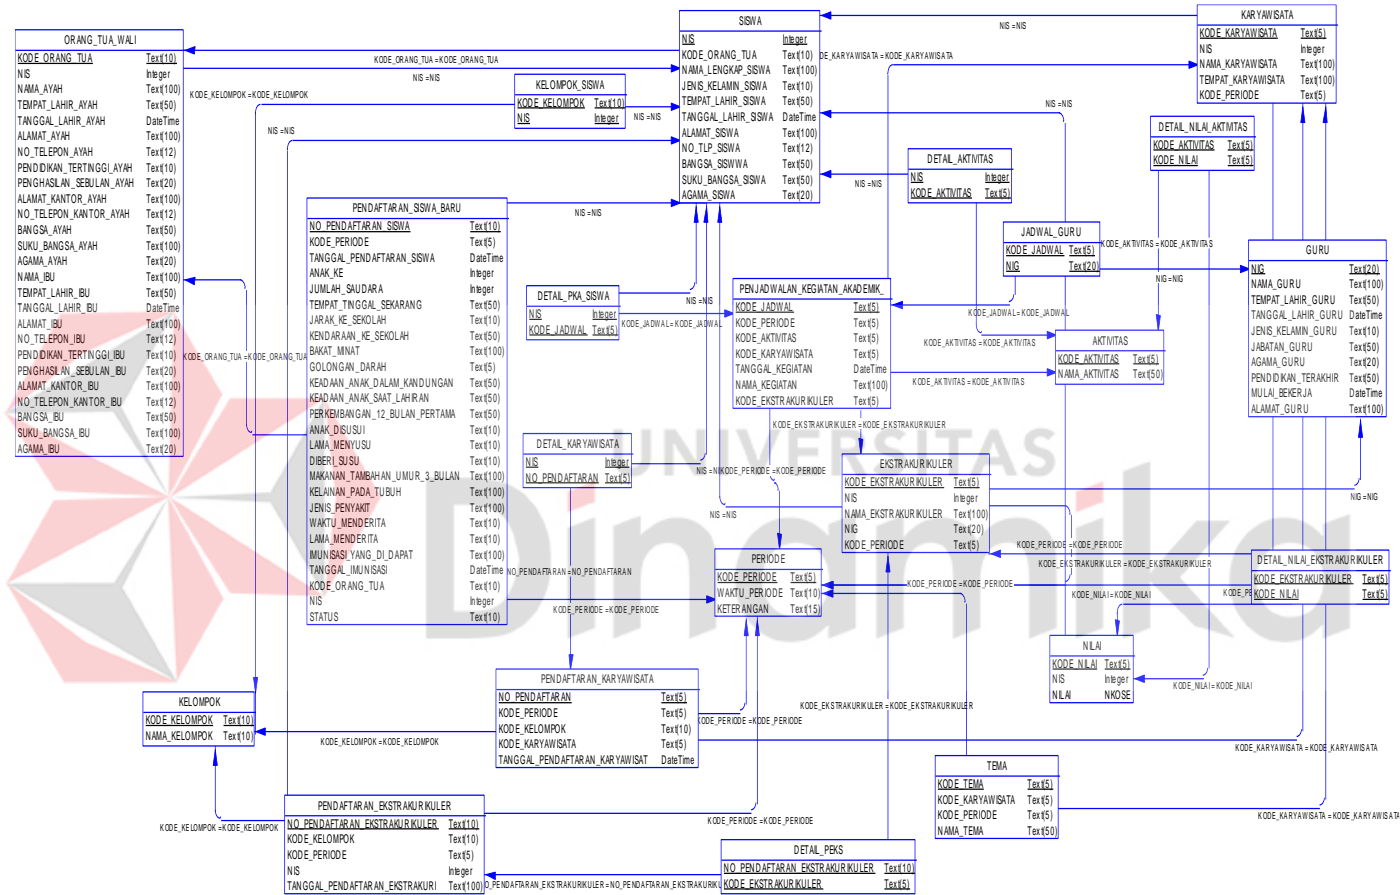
ORANG_TUA_WALI
KODE_ORANG_TUA Text(10)
NIS Integer
NAMA_AYAH Text(100)
TEMPAT_LAHIR_AYAH Text(50)
TANGGAL_LAHIR_AYAH DateTime
ALAMAT_AYAH Text(100)
NO_TELEPON_AYAH Text(12)
PENDIDIKAN_TERTINGGI_AYAH Text(10)
PENGHASILAN_SEBULAN_AYAH Text(20)
ALAMAT_KANTOR_AYAH Text(100)
NO_TELEPON_KANTOR_AYAH Text(12)
BANGSA_AYAH Text(50)
SUKU_BANGSA_AYAH Text(100)
AGAMA_AYAH Text(20)
NAMA_IBU Text(100)
TEMPAT_LAHIR_IBU Text(50)
TANGGAL_LAHIR_IBU DateTime
ALAMAT_IBU Text(100)
NO_TELEPON_IBU Text(12)
PENDIDIKAN_TERTINGGI_IBU Text(10)
PENGHASILAN_SEBULAN_IBU Text(20)
ALAMAT_KANTOR_IBU Text(100)
NO_TELEPON_KANTOR_IBU Text(12)
BANGSA_IBU Text(50)
SUKU_BANGSA_IBU Text(100)
AGAMA_IBU Text(20)

KODE_ORANG_TUA = KODE_ORANG_TUA
NIS = NIS
KODE_KELOMPOK = KODE_KELOMPOK
NIS = NIS

KELOMPOK_SISWA
KODE_KELOMPOK Text(10)
NIS Integer

NIS = NIS

SISWA
NIS Integer
KODE_ORANG_TUA Text(10)
NAMA_LENGKAP_SISWA Text(100)
JENIS_KELAMIN_SISWA Text(10)
TEMPAT_LAHIR_SISWA Text(50)
TANGGAL_LAHIR_SISWA DateTime
ALAMAT_SISWA Text(100)
NO_TLP_SISWA Text(12)
BANGSA_SISWWA Text(50)
SUKU_BANGSA_SISWA Text(50)
AGAMA_SISWA Text(20)

NIS = NIS
DE_KARYAWISATA = KODE_KARYAWISATA

KARYAWISATA
KODE_KARYAWISATA Text(5)
NIS Integer
NAMA_KARYAWISATA Text(100)
TEMPAT_KARYAWISATA Text(100)
KODE_PERIODE Text(5)

NIS = NIS

DETAIL_NILAI_AKTIVITAS
KODE_AKTIVITAS Text(5)
KODE_NILAI Text(5)

DETAIL_AKTIVITAS
NIS Integer
KODE_AKTIVITAS Text(5)

NIS = NIS

PENDAFTARAN_SISWA_BARU
NO_PENDAFTARAN_SISWA Text(10)
KODE_PERIODE Text(5)
TANGGAL_PENDAFTARAN_SISWA DateTime
ANAK_KE Integer
JUMLAH_SAUDARA Integer
TEMPAT_TINGGAL_SEKARANG Text(50)
JARAK_KE_SEKOLAH Text(10)
KENDARAAN_KE_SEKOLAH Text(50)
BAKAT_MINAT Text(100)
GOLONGAN_DARAH Text(5)
KEADAAN_ANAK_DALAM_KANDUNGAN Text(50)
KEADAAN_ANAK_SAAT_LAHIRAN Text(50)
PERKEMBANGAN_12_BULAN_PERTAMA Text(50)
ANAK_DISUSUI Text(10)
LAMA_MENYUSU Text(10)
DIBERI_SUSU Text(10)
MAKANAN_TAMBAHAN_UMUR_3_BULAN Text(10)
KELAINAN_PADA_TUBUH Text(100)
JENIS_PENYAKIT Text(100)
WAKTU_MENDERITA Text(10)
LAMA_MENDERITA Text(10)
IMUNISASI_YANG_DI_DAPAT Text(100)
TANGGAL_IMUNISASI DateTime
KODE_ORANG_TUA Text(10)
NIS Integer
STATUS Text(10)

NIS = NIS

JADWAL_GURU
KODE_JADWAL Text(5)
NIG Text(20)

KODE_AKTIVITAS = KODE_AKTIVITAS
NIG = NIG

GURU
NIG Text(20)
NAMA_GURU Text(100)
TEMPAT_LAHIR_GURU Text(50)
TANGGAL_LAHIR_GURU DateTime
JENIS_KELAMIN_GURU Text(10)
JABATAN_GURU Text(50)
AGAMA_GURU Text(20)
PENDIDIKAN_TERAKHIR Text(50)
MULAI_BEKERJA DateTime
ALAMAT_GURU Text(100)

KODE_ORANG_TUA = KODE_ORANG_TUA

DETAIL_PKA_SISWA
NIS Integer
KODE_JADWAL Text(5)

NIS = NIS
KODE_JADWAL = KODE_JADWAL

PENJADWALAN_KEGIATAN_AKADEMIK
KODE_JADWAL Text(5)
KODE_PERIODE Text(5)
KODE_AKTIVITAS Text(5)
KODE_KARYAWISATA Text(5)
TANGGAL_KEGIATAN DateTime
NAMA_KEGIATAN Text(100)
KODE_EKSTRAKURIKULER Text(5)

KODE_JADWAL = KODE_JADWAL
KODE_AKTIVITAS = KODE_AKTIVITAS

AKTIVITAS
KODE_AKTIVITAS Text(5)
NAMA_AKTIVITAS Text(50)

KODE_AKTIVITAS = KODE_AKTIVITAS
KODE_EKSTRAKURIKULER = KODE_EKSTRAKURIKULER

DETAIL_KARYAWISATA
NIS Integer
NO_PENDAFTARAN Text(5)

NIS = NIS
KODE_PERIODE = KODE_PERIODE
NIS = NIS

EKSTRAKURIKULER
KODE_EKSTRAKURIKULER Text(5)
NIS Integer
NAMA_EKSTRAKURIKULER Text(100)
NIG Text(20)
KODE_PERIODE Text(5)

NIG = NIG
KODE_PERIODE = KODE_PERIODE
KODE_EKSTRAKURIKULER = KODE_EKSTRAKURIKULER

DETAIL_NILAI_EKSTRAKURIKULER
KODE_EKSTRAKURIKULER Text(5)
KODE_NILAI Text(5)

NO_PENDAFTARAN = NO_PENDAFTARAN

PERIODE
KODE_PERIODE Text(5)
WAKTU_PERIODE Text(10)
KETERANGAN Text(15)

KODE_PERIODE = KODE_PERIODE
KODE_PERIODE = KODE_PERIODE
KODE_NILAI = KODE_NILAI
KODE_PE

NILAI
KODE_NILAI Text(5)
NIS Integer
NILAI NKOSE

KODE_NILAI = KODE_NILAI

PENDAFTARAN_KARYAWISATA
NO_PENDAFTARAN Text(5)
KODE_PERIODE Text(5)
KODE_KELOMPOK Text(10)
KODE_KARYAWISATA Text(5)
TANGGAL_PENDAFTARAN_KARYAWISAT DateTime

KODE_PERIODE = KODE_PERIODE
KODE_EKSTRAKURIKULER = KODE_EKSTRAKURIKULER

KELOMPOK
KODE_KELOMPOK Text(10)
NAMA_KELOMPOK Text(10)

KODE_KELOMPOK = KODE_KELOMPOK
KODE_KARYAWISATA = KODE_KARYAWISATA

TEMA
KODE_TEMA Text(5)
KODE_KARYAWISATA Text(5)
KODE_PERIODE Text(5)
NAMA_TEMA Text(50)

KODE_KARYAWISATA = KODE_KARYAWISATA
KODE_KELOMPOK = KODE_KELOMPOK

PENDAFTARAN_EKSTRAKURIKULER
NO_PENDAFTARAN_EKSTRAKURIKULER Text(10)
KODE_KELOMPOK Text(10)
KODE_PERIODE Text(5)
NIS Integer
TANGGAL_PENDAFTARAN_EKSTRAKURI Text(100)

KODE_PERIODE = KODE_PERIODE

DETAIL_PEKS
NO_PENDAFTARAN_EKSTRAKURIKULER Text(10)
KODE_EKSTRAKURIKULER Text(5)

O_PENDAFTARAN_EKSTRAKURIKULER = NO_PENDAFTARAN_EKSTRAKURIKULER

UNIVERSITAS
Dinamika